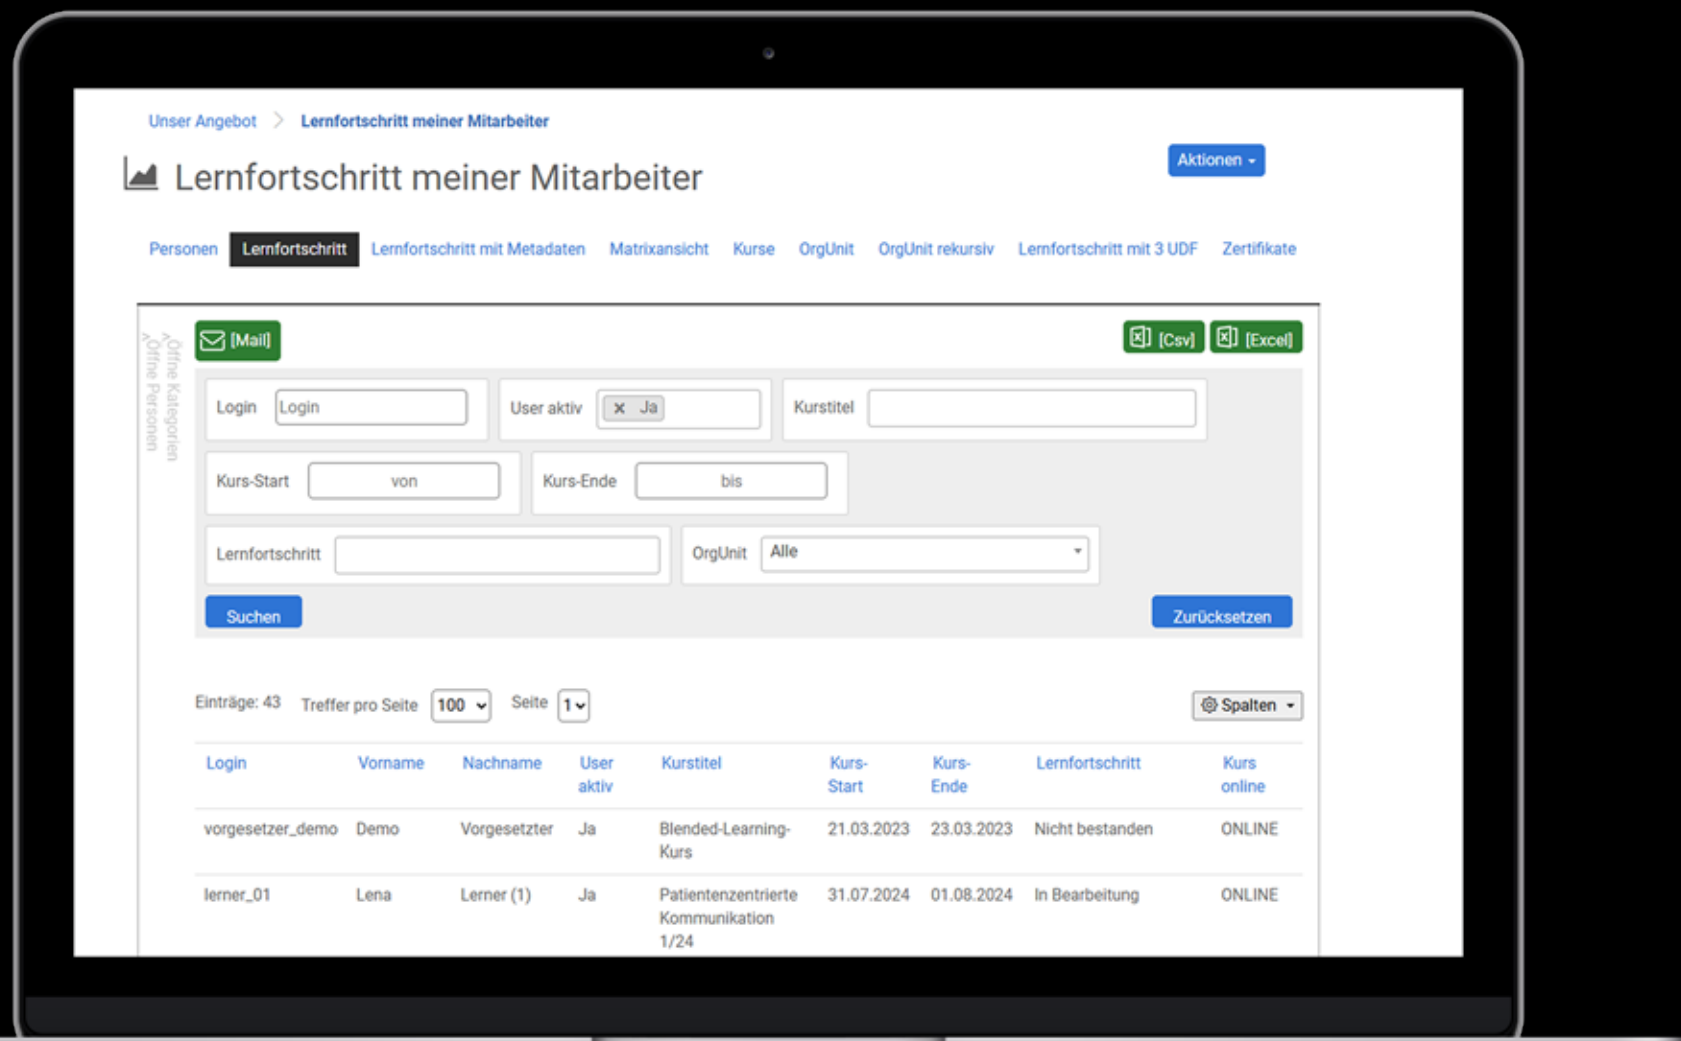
Unser Angebot > Lernfortschritt meiner Mitarbeiter

Lernfortschritt meiner Mitarbeiter

Aktionen

Personen Lernfortschritt Lernfortschritt mit Metadaten Matrixansicht Kurse OrgUnit OrgUnit rekursiv Lernfortschritt mit 3 UDF Zertifikate

Offene Kategorien
Offene Personen

[Mail]

[Csv] [Excel]

Login Login

User aktiv × Ja

Kurstitel

Kurs-Start von

Kurs-Ende bis

Lernfortschritt

OrgUnit Alle

Suchen

Zurücksetzen

Einträge: 43 Treffer pro Seite 100 Seite 1

Spalten

| Login | Vorname | Nachname | User aktiv | Kurstitel | Kurs-Start | Kurs-Ende | Lernfortschritt | Kurs online |
|---|---|---|---|---|---|---|---|---|
| vorgesetzer_demo | Demo | Vorgesetzter | Ja | Blended-Learning-Kurs | 21.03.2023 | 23.03.2023 | Nicht bestanden | ONLINE |
| lerner_01 | Lena | Lerner (1) | Ja | Patientenzentrierte Kommunikation 1/24 | 31.07.2024 | 01.08.2024 | In Bearbeitung | ONLINE |